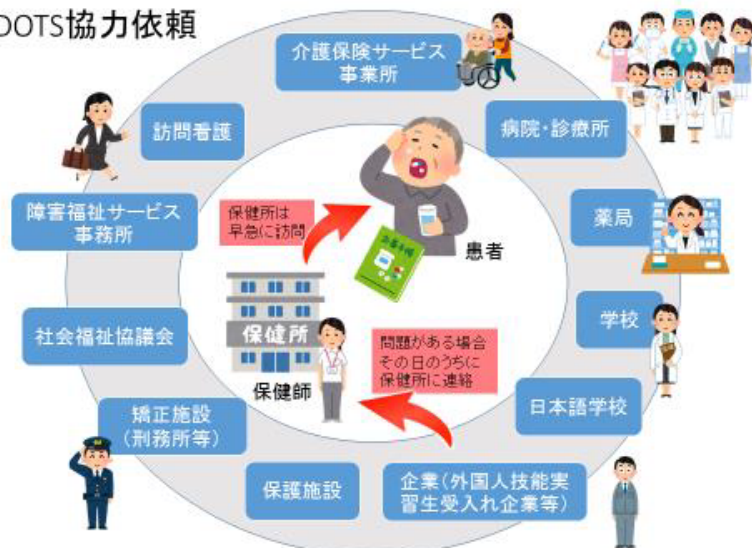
DOTS協力依頼

介護保険サービス事業所

訪問看護

病院・診療所

障害福祉サービス事務所

保健所は早急に訪問

患者

薬局

学校

社会福祉協議会

保健所

問題がある場合その日のうちに保健所に連絡

保健師

矯正施設（刑務所等）

日本語学校

保護施設

企業（外国人技能実習生受入れ企業等）